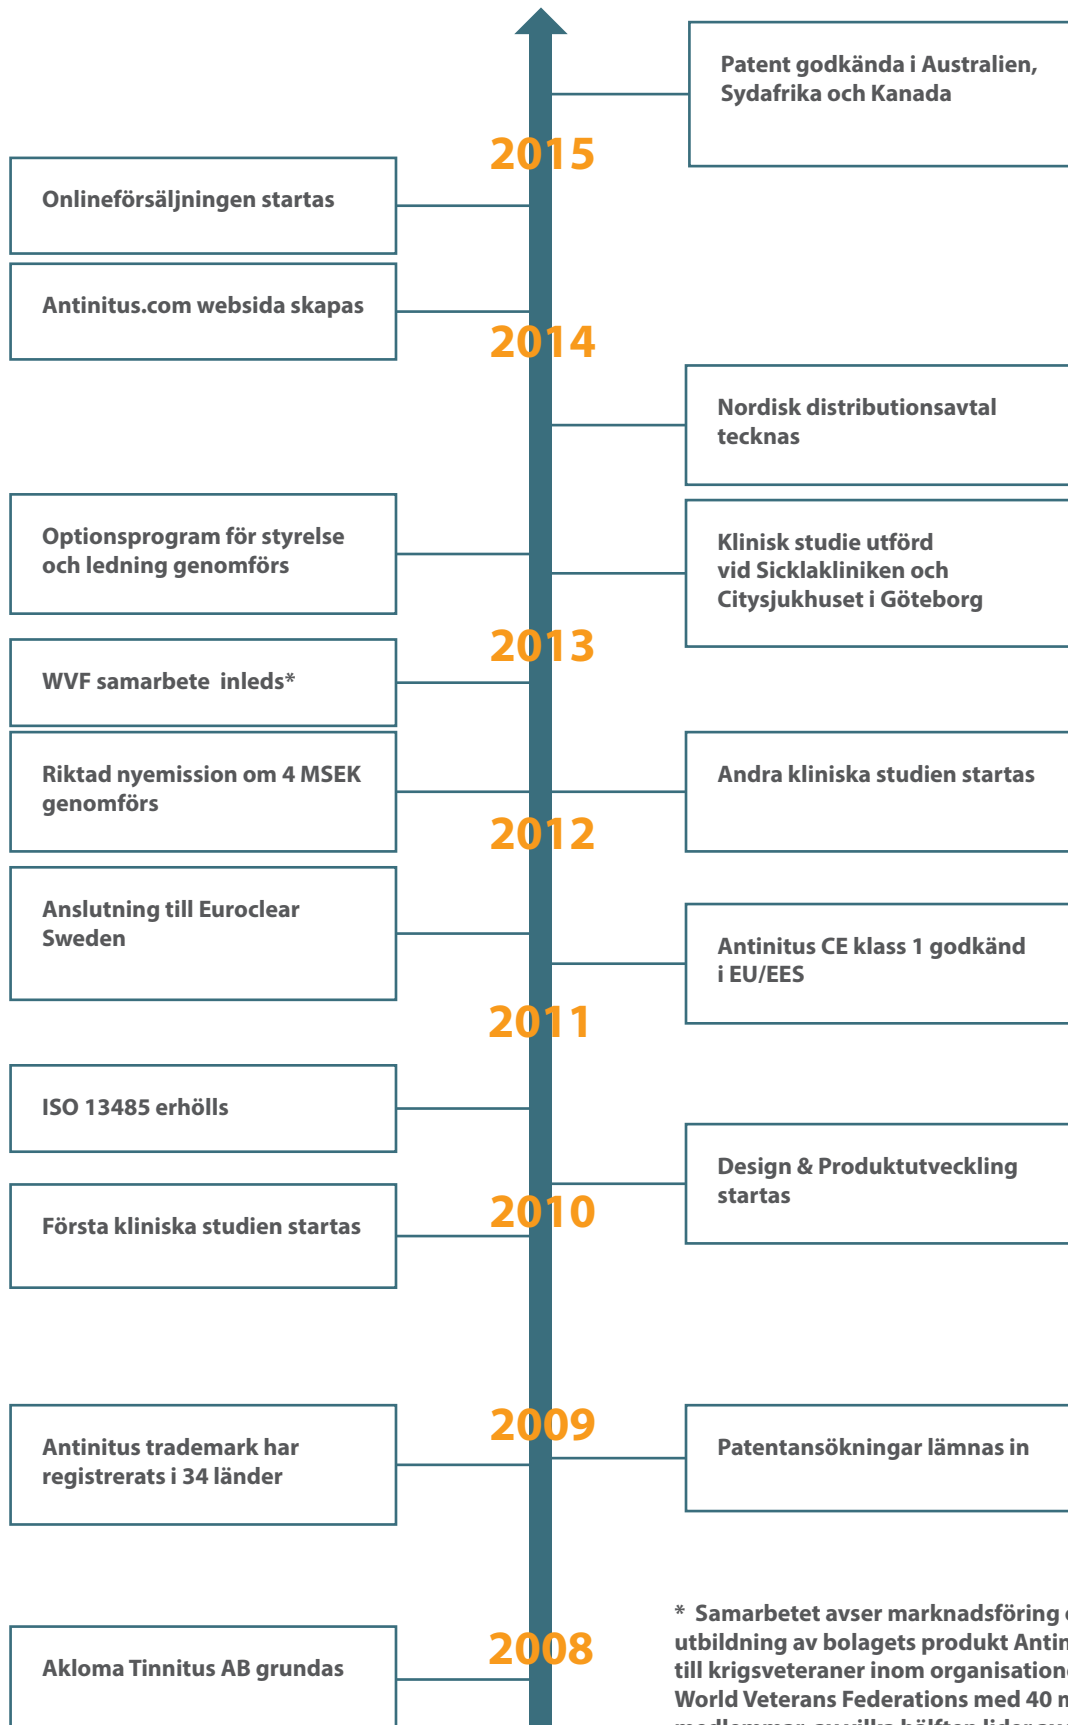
Patent godkända i Australien, Sydafrika och Kanada

2015

Onlineförsäljningen startas

Antinitus.com websida skapas

2014

Nordisk distributionsavtal tecknas

Optionsprogram för styrelse och ledning genomförs

Klinisk studie utförd vid Sicklakliniken och Citysjukhuset i Göteborg

2013

WVF samarbete inleds*

Riktad nyemission om 4 MSEK genomförs

Andra kliniska studien startas

2012

Anslutning till Euroclear Sweden

Antinitus CE klass 1 godkänd i EU/EES

2011

ISO 13485 erhölls

Design & Produktutveckling startas

Första kliniska studien startas

2010

2009

Antinitus trademark har registrerats i 34 länder

Patentansökningar lämnas in

* Samarbetet avser marknadsföring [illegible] utbildning av bolagets produkt Antin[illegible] till krigsveteraner inom organisation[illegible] World Veterans Federations med 40 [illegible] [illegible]

2008

Akloma Tinnitus AB grundas